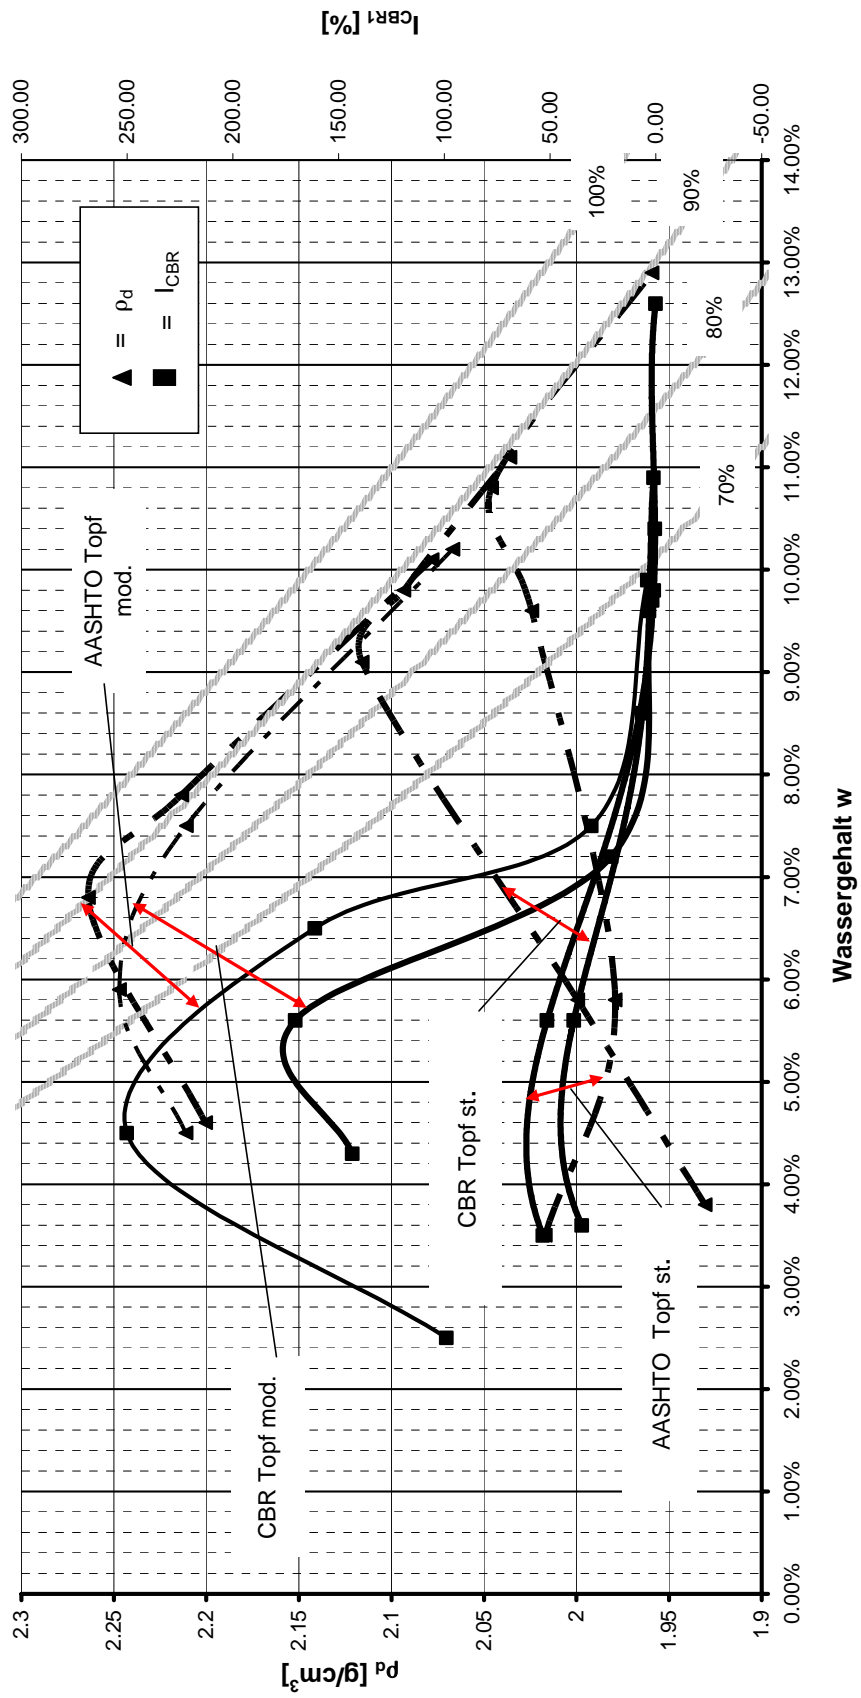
$I_{CBR1}$ [%]

300.00
250.00
200.00
150.00
100.00
50.00
0.00
-50.00

100%
90%
80%
70%

▲ = $\rho_d$
■ = $I_{CBR}$

AASHTO Topf mod.

CBR Topf st.

AASHTO Topf st.

CBR Topf mod.

2.3
2.25
2.2
2.15
2.1
2.05
2
1.95
1.9

$\rho_d$ [g/cm$^3$]

0.00%
1.00%
2.00%
3.00%
4.00%
5.00%
6.00%
7.00%
8.00%
9.00%
10.00%
11.00%
12.00%
13.00%
14.00%

Wassergehalt w